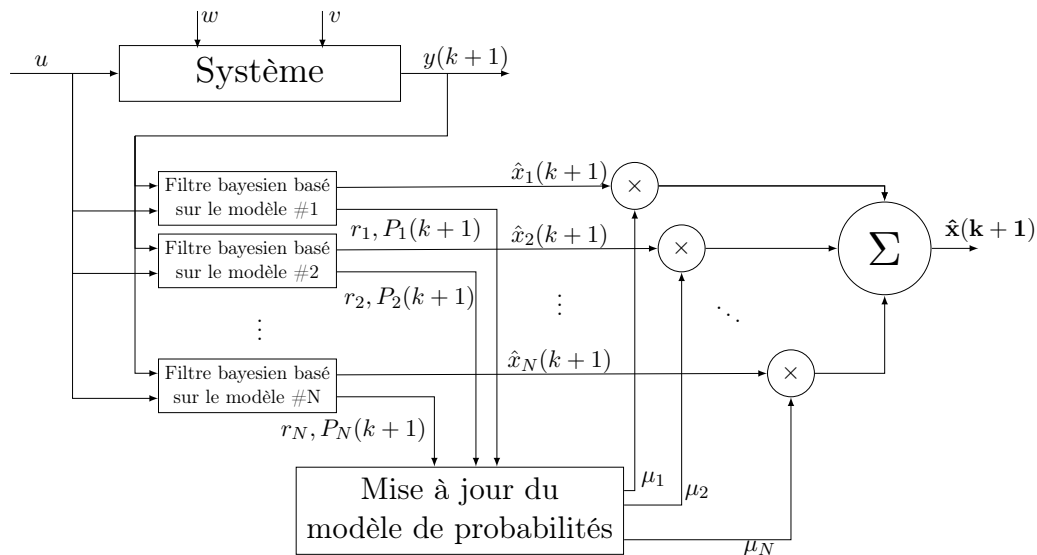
$w$

$v$

$u$

Système

$y(k+1)$

Filtre bayesien basé sur le modèle #1

$\hat{x}_1(k+1)$

$\times$

$r_1, P_1(k+1)$

Filtre bayesien basé sur le modèle #2

$\hat{x}_2(k+1)$

$\times$

$\Sigma$

$\hat{\mathbf{x}}(\mathbf{k+1})$

$r_2, P_2(k+1)$

$\vdots$

$\vdots$

$\ddots$

$\vdots$

Filtre bayesien basé sur le modèle #N

$\hat{x}_N(k+1)$

$\times$

$r_N, P_N(k+1)$

Mise à jour du modèle de probabilités

$\mu_1$

$\mu_2$

$\mu_N$